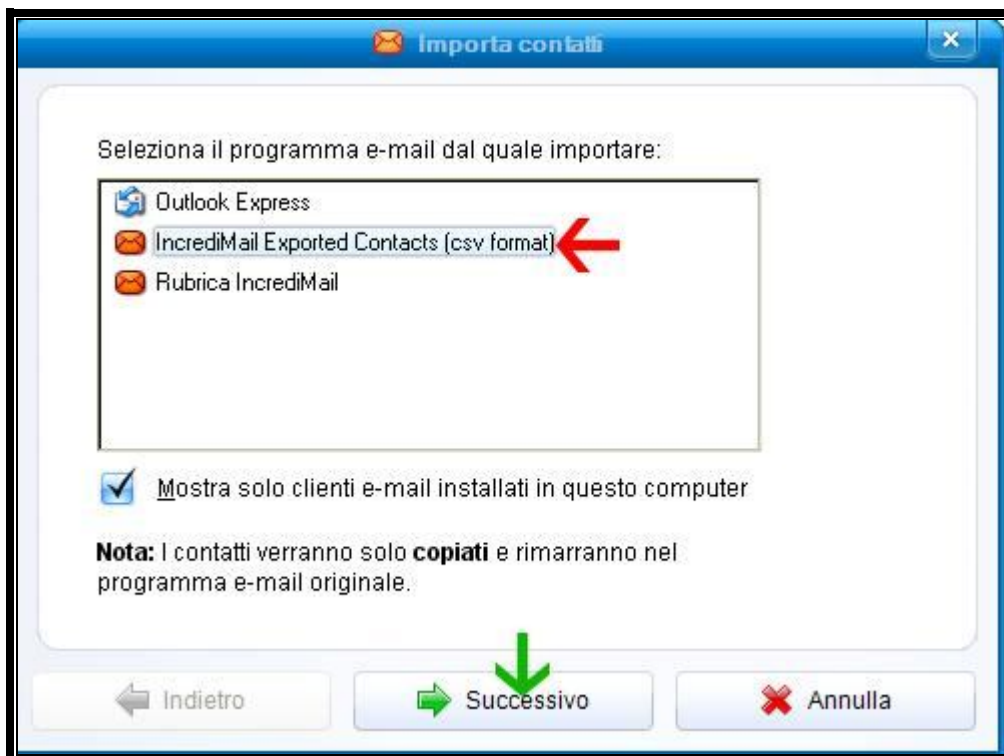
Importa contatti

Seleziona il programma e-mail dal quale importare:

Outlook Express
IncrediMail Exported Contacts (csv format)
Rubrica IncrediMail

Mostra solo clienti e-mail installati in questo computer

**Nota:** I contatti verranno solo **copiati** e rimarranno nel programma e-mail originale.

Indietro
Successivo
Annulla